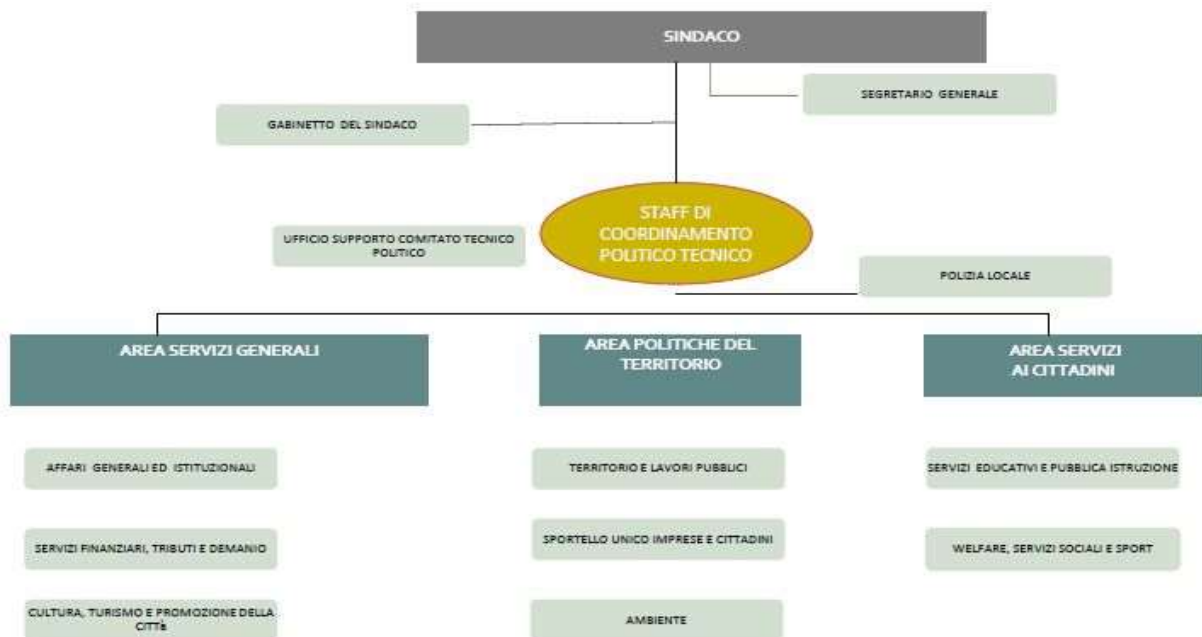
SINDACO

SEGRETARIO GENERALE

GABINETTO DEL SINDACO

STAFF DI COORDINAMENTO POLITICO TECNICO

UFFICIO SUPPORTO COMITATO TECNICO POLITICO

POLIZIA LOCALE

AREA SERVIZI GENERALI

AREA POLITICHE DEL TERRITORIO

AREA SERVIZI AI CITTADINI

AFFARI GENERALI ED ISTITUZIONALI

SERVIZI FINANZIARI, TRIBUTI E DEMANIO

CULTURA, TURISMO E PROMOZIONE DELLA CITTà

TERRITORIO E LAVORI PUBBLICI

SPORTELLO UNICO IMPRESE E CITTADINI

AMBIENTE

SERVIZI EDUCATIVI E PUBBLICA ISTRUZIONE

WELFARE, SERVIZI SOCIALI E SPORT